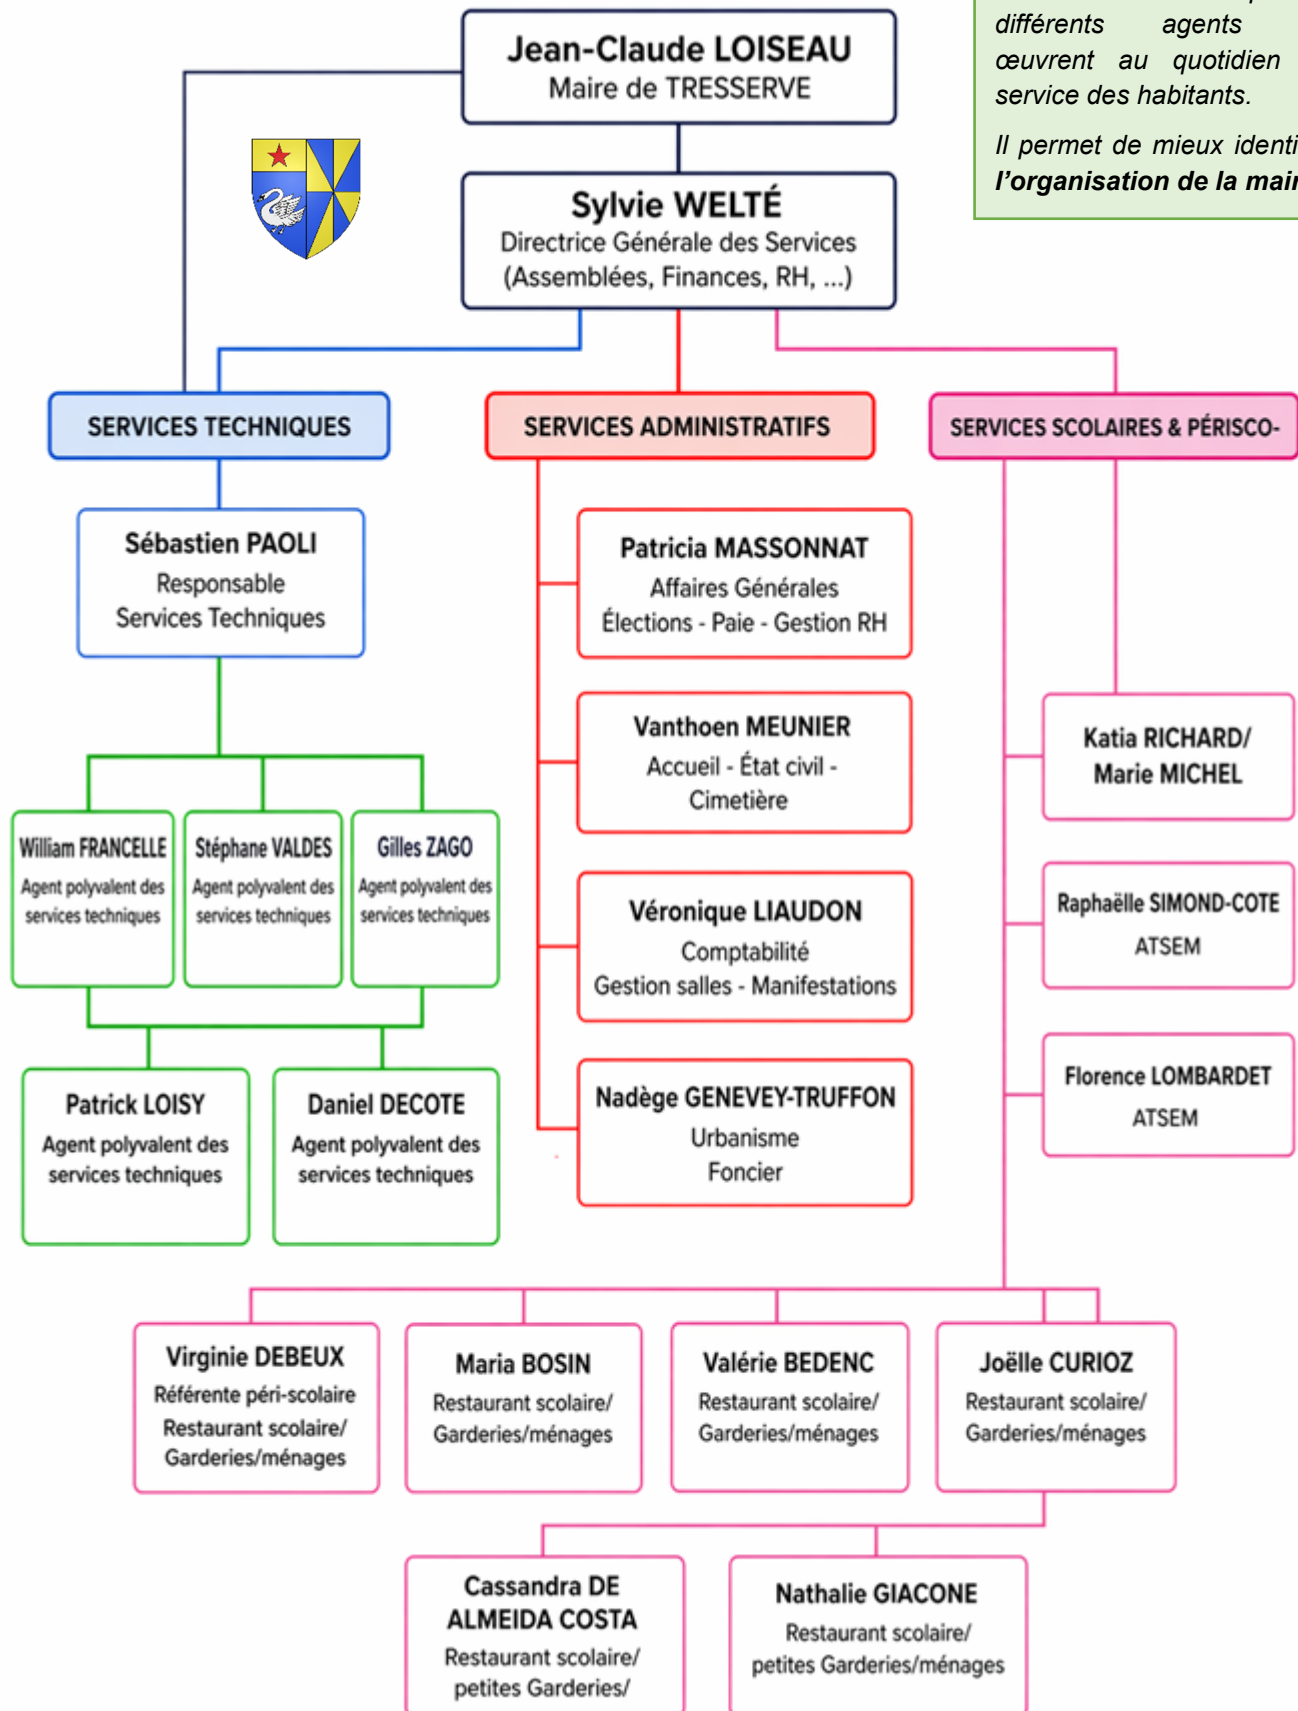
différents agents œuvrent au quotidien service des habitants.

Il permet de mieux identi l'organisation de la mai

Jean-Claude LOISEAU
Maire de TRESSERVE

Sylvie WELTÉ
Directrice Générale des Services
(Assemblées, Finances, RH, ...)

SERVICES TECHNIQUES

SERVICES ADMINISTRATIFS

SERVICES SCOLAIRES & PÉRISCO-

Sébastien PAOLI
Responsable
Services Techniques

Patricia MASSONNAT
Affaires Générales
Élections - Paie - Gestion RH

Vanthoen MEUNIER
Accueil - État civil - Cimetière

Véronique LIAUDON
Comptabilité
Gestion salles - Manifestations

Nadège GENEVEY-TRUFFON
Urbanisme
Foncier

Katia RICHARD/
Marie MICHEL

Raphaëlle SIMOND-COTE
ATSEM

Florence LOMBARDET
ATSEM

William FRANCELLE
Agent polyvalent des services techniques

Stéphane VALDES
Agent polyvalent des services techniques

Gilles ZAGO
Agent polyvalent des services techniques

Patrick LOISY
Agent polyvalent des services techniques

Daniel DECOTE
Agent polyvalent des services techniques

Virginie DEBEUX
Référente péri-scolaire
Restaurant scolaire/
Garderies/ménages

Maria BOSIN
Restaurant scolaire/
Garderies/ménages

Valérie BEDENC
Restaurant scolaire/
Garderies/ménages

Joëlle CURIOZ
Restaurant scolaire/
Garderies/ménages

Cassandra DE ALMEIDA COSTA
Restaurant scolaire/
petites Garderies/

Nathalie GIACONE
Restaurant scolaire/
petites Garderies/ménages